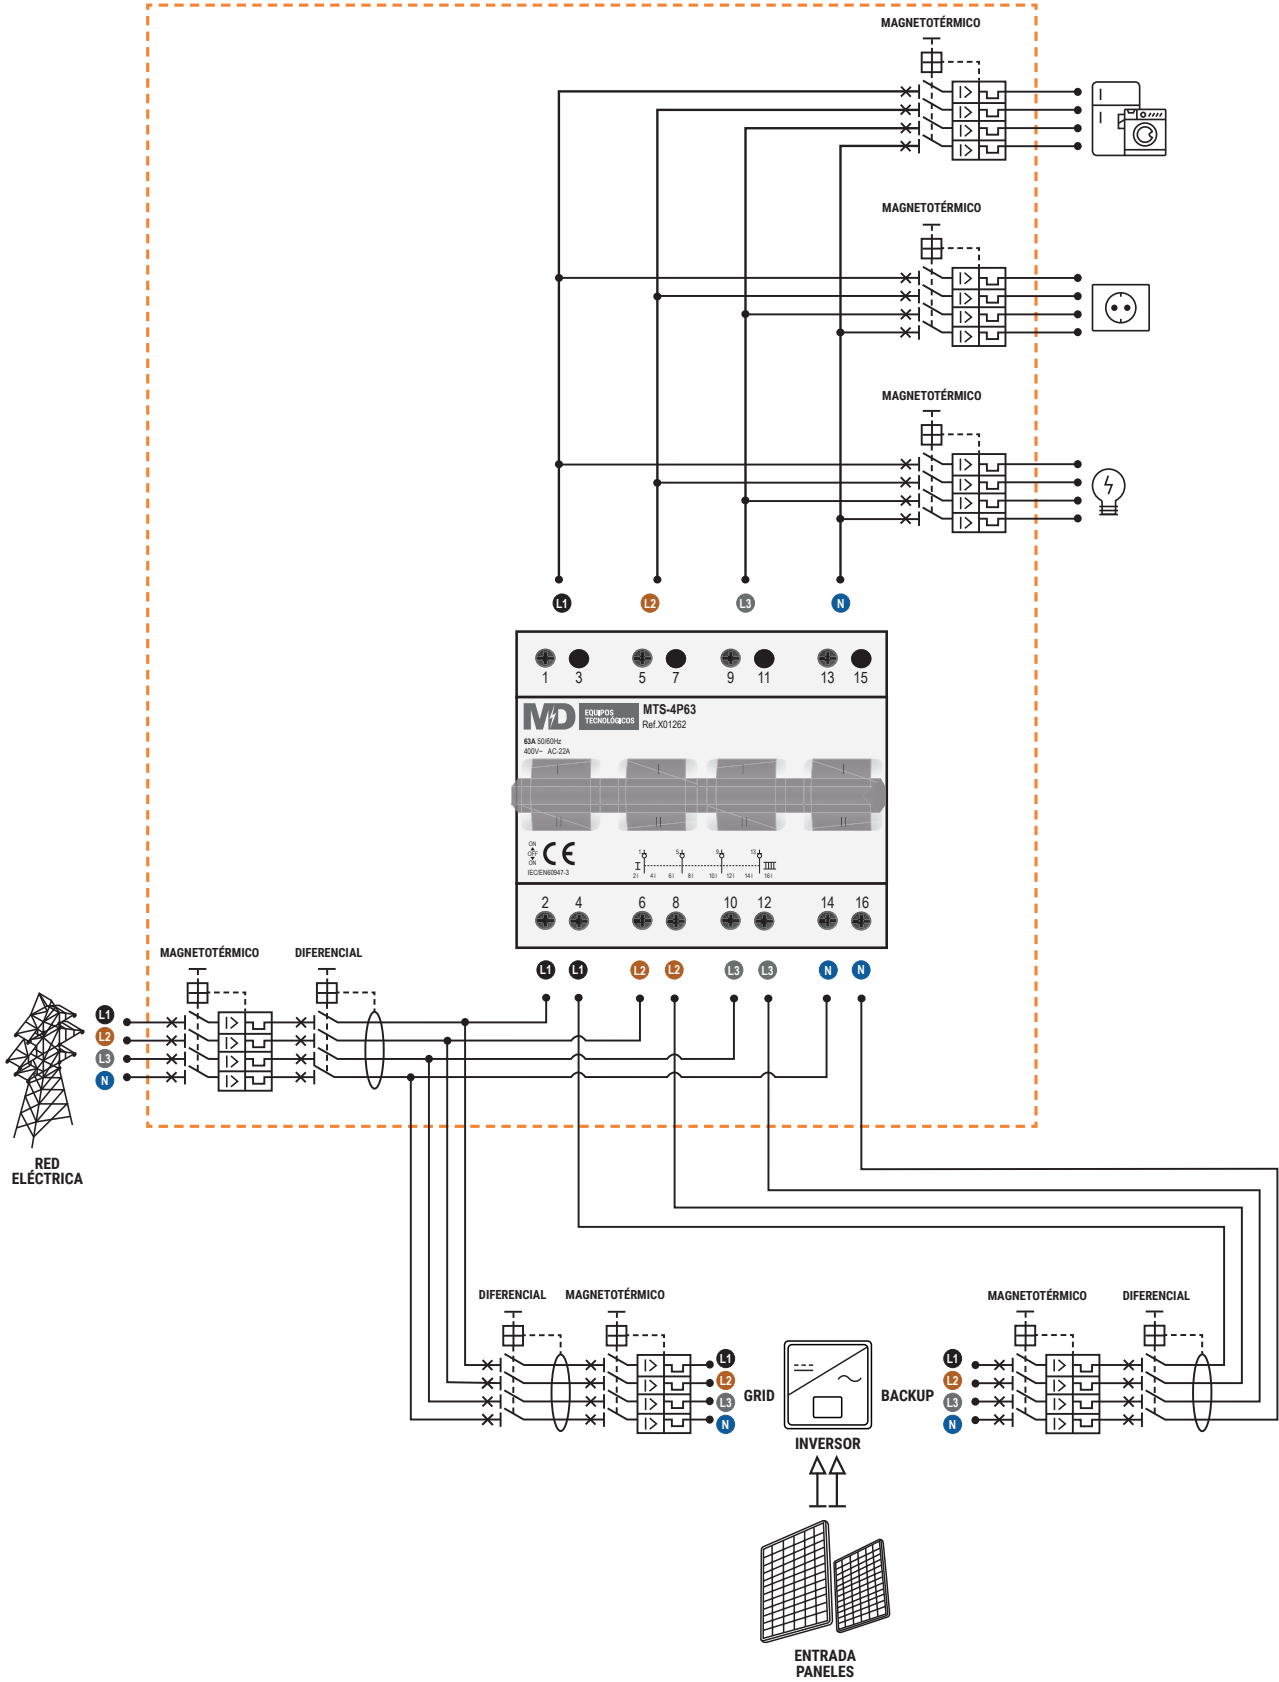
MAGNETOTÉRMICO

MAGNETOTÉRMICO

MAGNETOTÉRMICO

L1 L2 L3 N

1 3 5 7 9 11 13 15

MD EQUIPOS TECNOLÓGICOS MTS-4P63 Ref.X01262

63A 50/60Hz
400V~ AC-22A

ON OFF ON
CE
IEC/EN60947-3

I II

2 4 6 8 10 12 14 16

L1 L1 L2 L2 L3 L3 N N

MAGNETOTÉRMICO DIFERENCIAL

L1 L2 L3 N

RED ELÉCTRICA

DIFERENCIAL MAGNETOTÉRMICO

L1 L2 L3 N

GRID

INVERSOR

BACKUP

MAGNETOTÉRMICO DIFERENCIAL

L1 L2 L3 N

ENTRADA PANELES